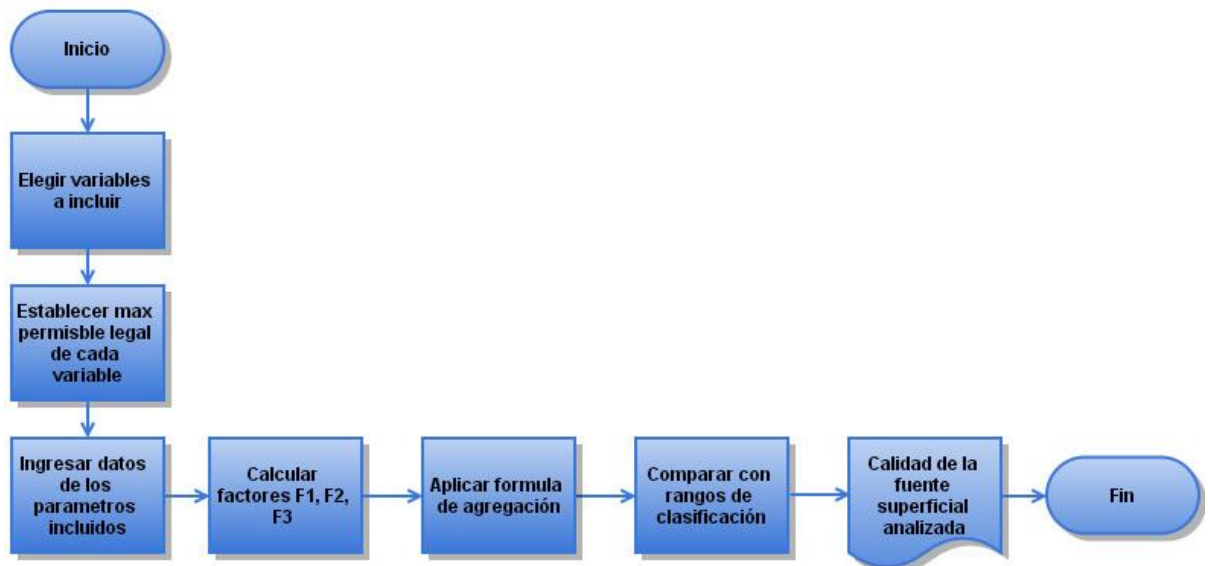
Inicio

Elegir variables a incluir

Establecer max permisble legal de cada variable

Ingresar datos de los parametros incluidos

Calcular factores F1, F2, F3

Aplicar formula de agregación

Comparar con rangos de clasificación

Calidad de la fuente superficial analizada

Fin